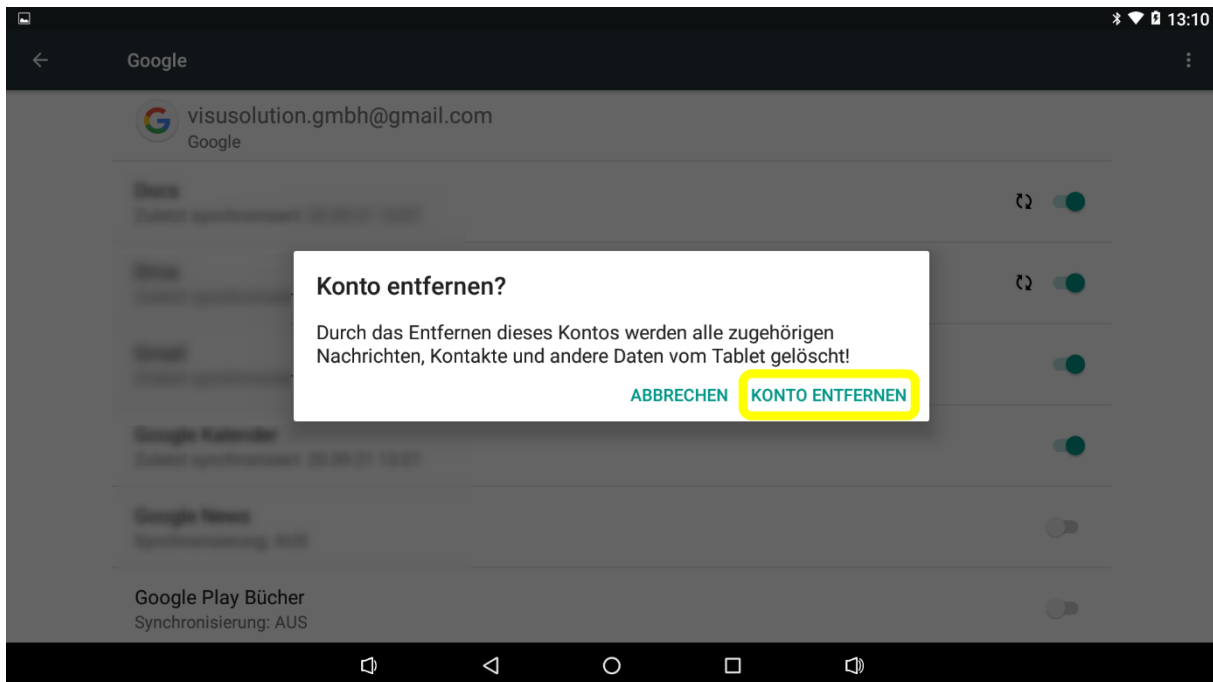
13:10

Google

visusolution.gmbh@gmail.com
Google

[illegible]
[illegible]

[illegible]
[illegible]

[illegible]
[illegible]

Google Kalender
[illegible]

Google News
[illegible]

Google Play Bücher
Synchronisierung: AUS

Konto entfernen?

Durch das Entfernen dieses Kontos werden alle zugehörigen Nachrichten, Kontakte und andere Daten vom Tablet gelöscht!

ABBRECHEN KONTO ENTFERNEN